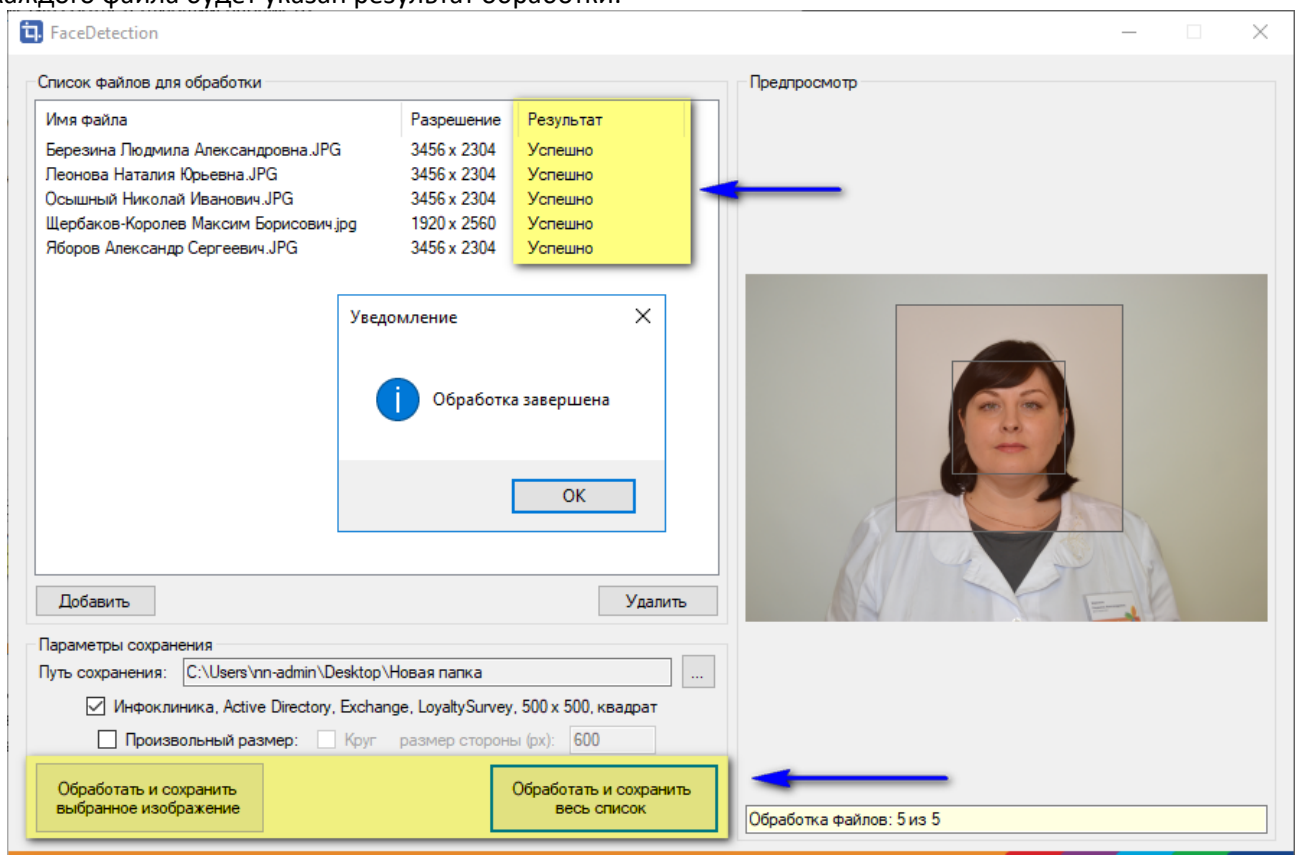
FaceDetection

Список файлов для обработки

| Имя файла | Разрешение | Результат |
|---|---|---|
| Березина Людмила Александровна.JPG | 3456 x 2304 | Успешно |
| Леонова Наталия Юрьевна.JPG | 3456 x 2304 | Успешно |
| Осышный Николай Иванович.JPG | 3456 x 2304 | Успешно |
| Щербаков-Королев Максим Борисович.jpg | 1920 x 2560 | Успешно |
| Яборов Александр Сергеевич.JPG | 3456 x 2304 | Успешно |

Уведомление

Обработка завершена

OK

Добавить

Удалить

Предпросмотр

Параметры сохранения

Путь сохранения: C:\Users\nn-admin\Desktop\Новая папка ...

Инфоклиника, Active Directory, Exchange, LoyaltySurvey, 500 x 500, квадрат

Произвольный размер: Круг размер стороны (px): 600

Обработать и сохранить выбранное изображение

Обработать и сохранить весь список

Обработка файлов: 5 из 5